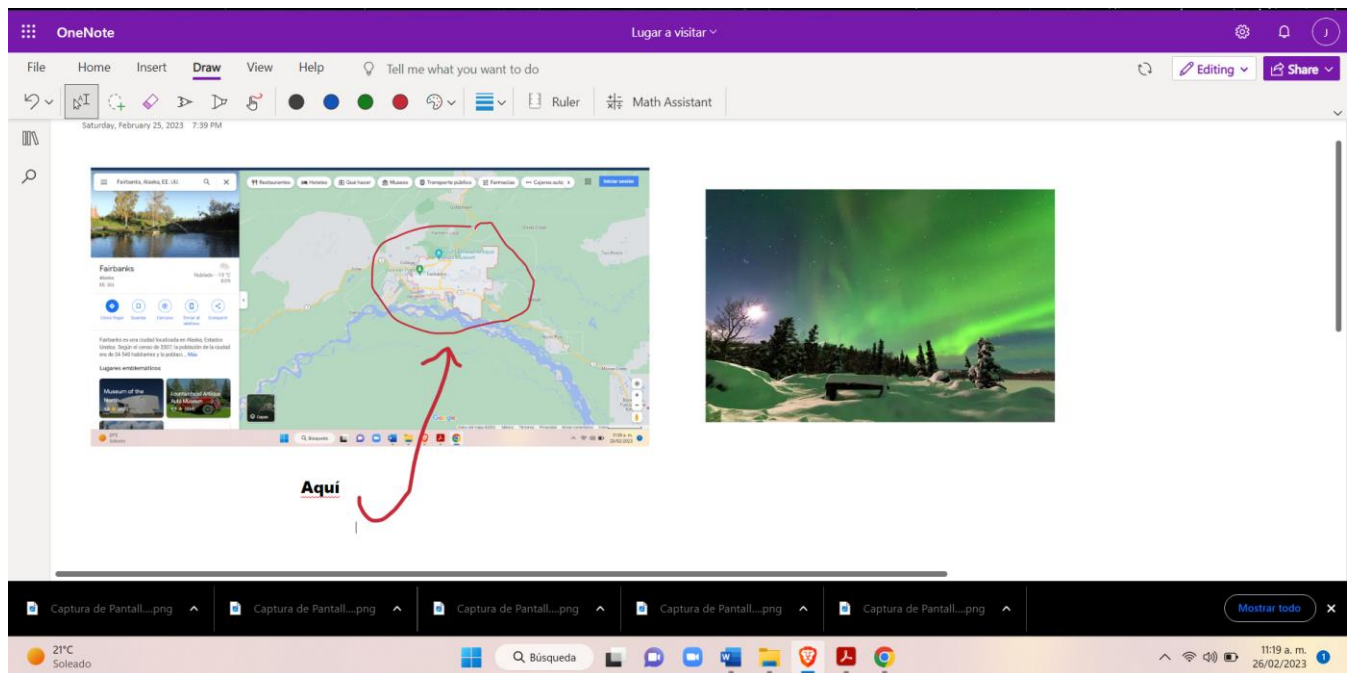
OneNote

Lugar a visitar

File Home Insert Draw View Help Tell me what you want to do

Editing Share

Ruler Math Assistant

Saturday, February 25, 2023 7:39 PM

Fairbanks, Alaska, EE. UU.

Restaurantes Hoteles Qué hacer Museos Transporte público Farmacias Cajeros auto

Iniciar sesión

Fairbanks

Alaska
EE. UU.

Nublado · -15 °C

Cómo llegar Guardar Cercano Enviar al teléfono Compartir

Fairbanks es una ciudad localizada en Alaska, Estados Unidos. Según el censo de 2007, la población de la ciudad era de 34 540 habitantes y la poblaci... Más

Lugares emblemáticos

Museum of the North

Fountainhead Antique Auto Museum

Capas

Google

Búsqueda

Aquí

Captura de Pantall....png

Captura de Pantall....png

Captura de Pantall....png

Captura de Pantall....png

Captura de Pantall....png

Mostrar todo

21°C
Soleado

Búsqueda

11:19 a. m.
26/02/2023

1